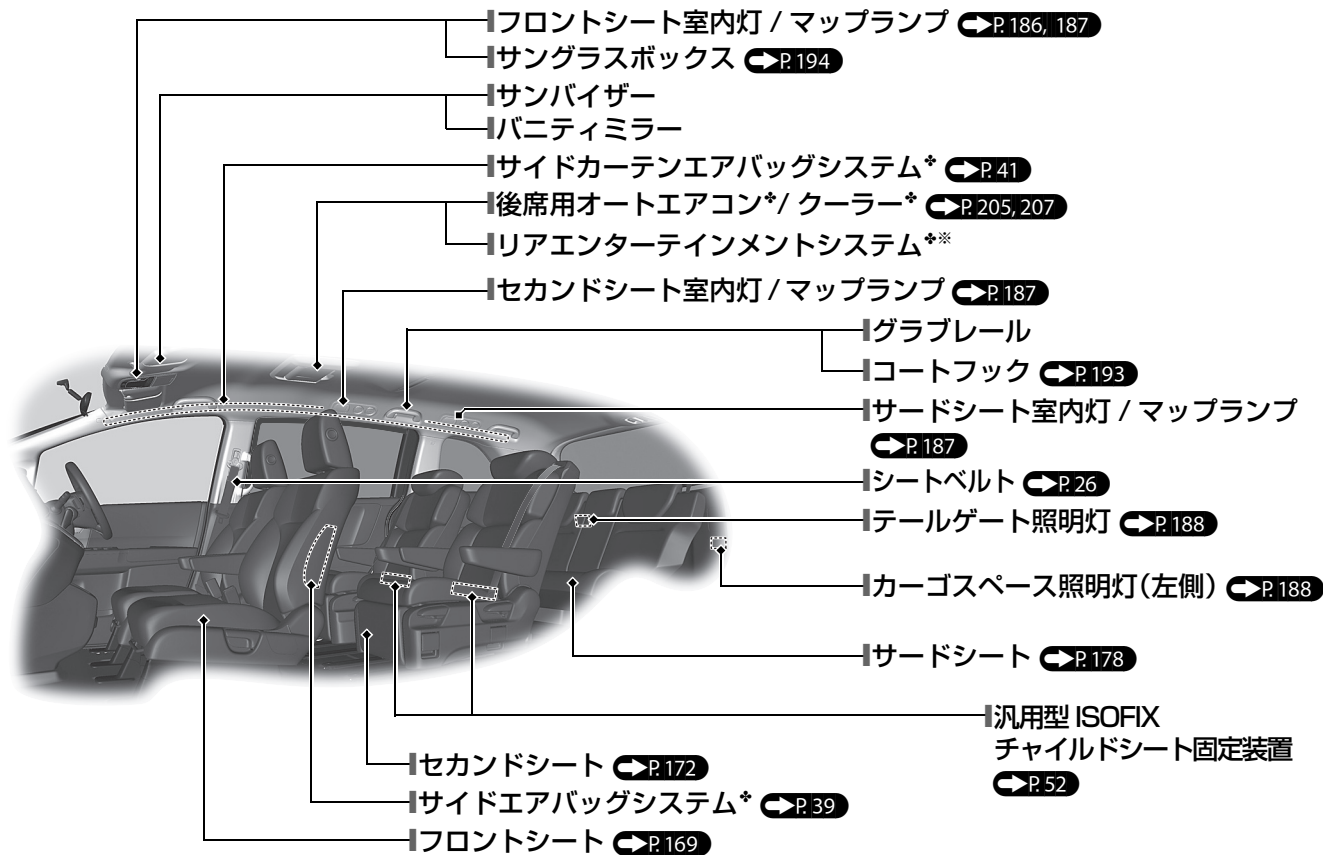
フロントシート室内灯 / マップランプ P. 186, 187
サングラスボックス P. 194
サンバイザー
バニティミラー
サイドカーテンエアバッグシステム* P. 41
後席用オートエアコン*/ クーラー* P. 205, 207
リアエンターテインメントシステム*※
セカンドシート室内灯 / マップランプ P. 187
グラブレール
コートフック P. 193
サードシート室内灯 / マップランプ P. 187
シートベルト P. 26
テールゲート照明灯 P. 188
カーゴスペース照明灯(左側) P. 188
サードシート P. 178
汎用型 ISOFIX チャイルドシート固定装置 P. 52
セカンドシート P. 172
サイドエアバッグシステム* P. 39
フロントシート P. 169